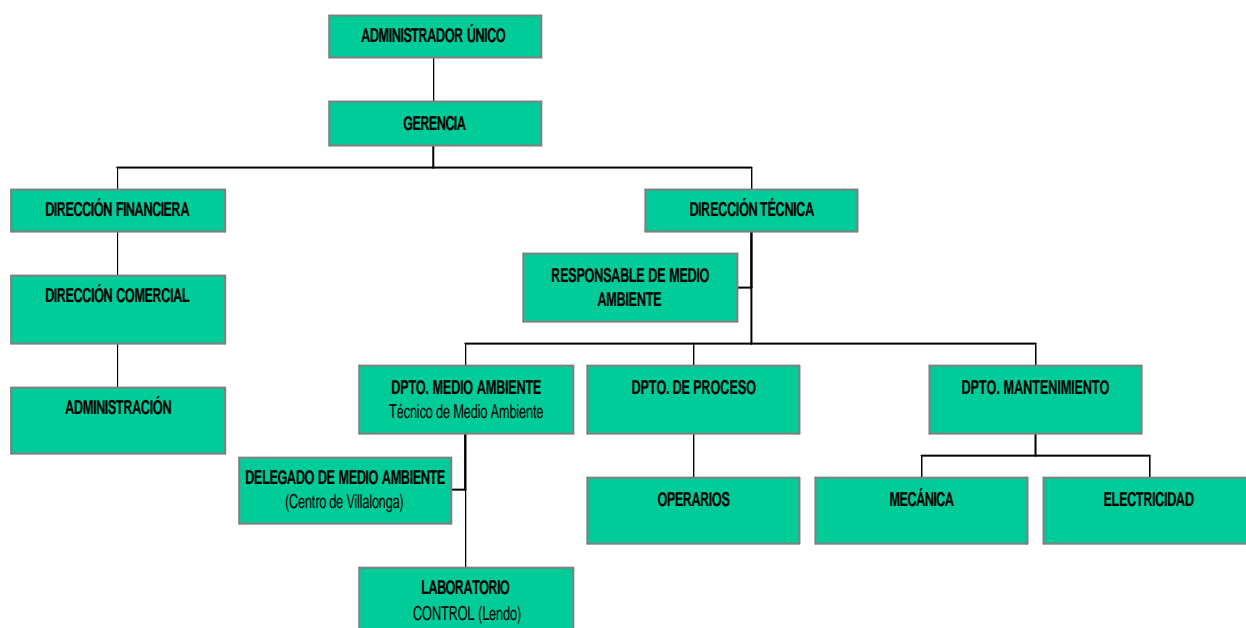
ADMINISTRADOR ÚNICO

GERENCIA

DIRECCIÓN FINANCIERA

DIRECCIÓN COMERCIAL

ADMINISTRACIÓN

DIRECCIÓN TÉCNICA

RESPONSABLE DE MEDIO AMBIENTE

DPTO. MEDIO AMBIENTE
Técnico de Medio Ambiente

DELEGADO DE MEDIO AMBIENTE
(Centro de Villalonga)

LABORATORIO
CONTROL (Lendo)

DPTO. DE PROCESO

OPERARIOS

DPTO. MANTENIMIENTO

MECÁNICA

ELECTRICIDAD